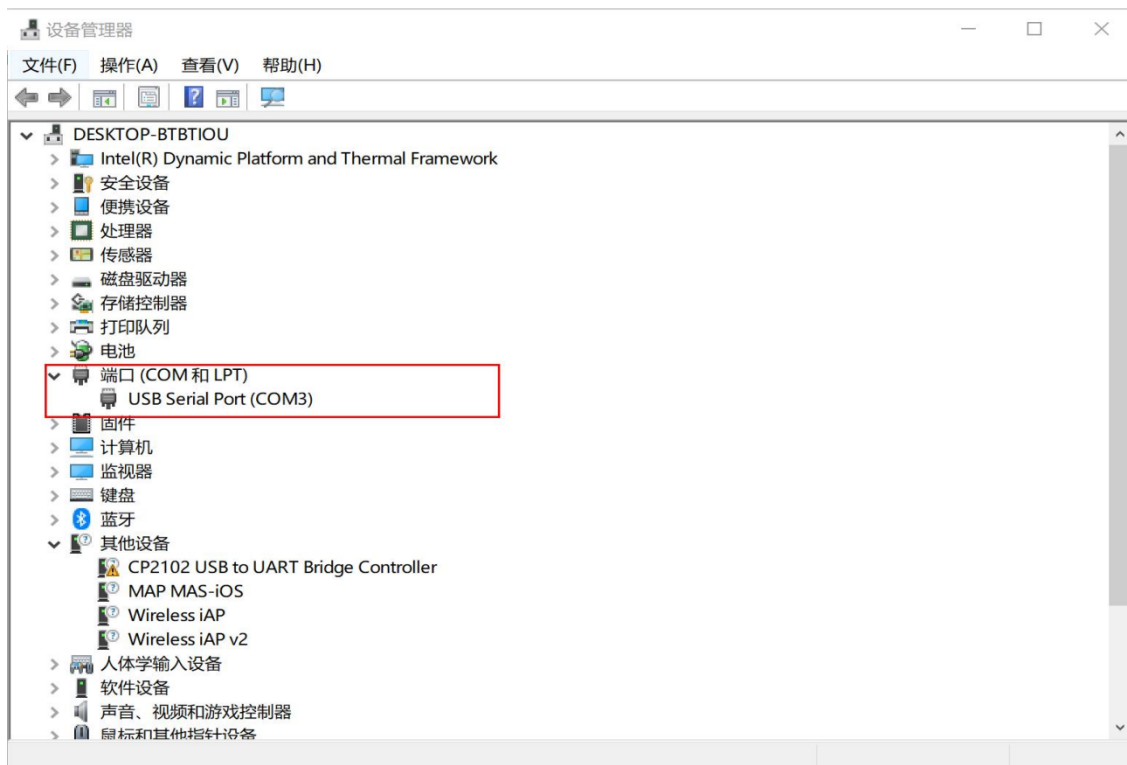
设备管理器

文件(F) 操作(A) 查看(V) 帮助(H)

DESKTOP-BTBTIOU
Intel(R) Dynamic Platform and Thermal Framework
安全设备
便携设备
处理器
传感器
磁盘驱动器
存储控制器
打印队列
电池
端口 (COM 和 LPT)
USB Serial Port (COM3)
固件
计算机
监视器
键盘
蓝牙
其他设备
CP2102 USB to UART Bridge Controller
MAP MAS-iOS
Wireless iAP
Wireless iAP v2
人体学输入设备
软件设备
声音、视频和游戏控制器
鼠标和其他指针设备